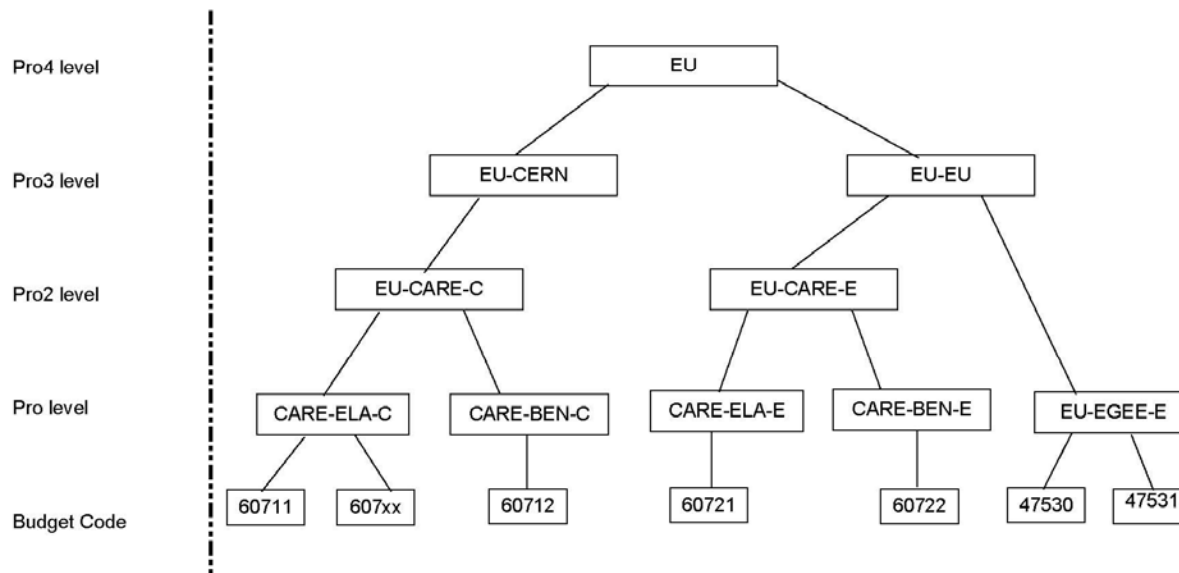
Pro4 level

Pro3 level

Pro2 level

Pro level

Budget Code

EU

EU-CERN

EU-EU

EU-CARE-C

EU-CARE-E

CARE-ELA-C

CARE-BEN-C

CARE-ELA-E

CARE-BEN-E

EU-EGEE-E

60711

607xx

60712

60721

60722

47530

47531